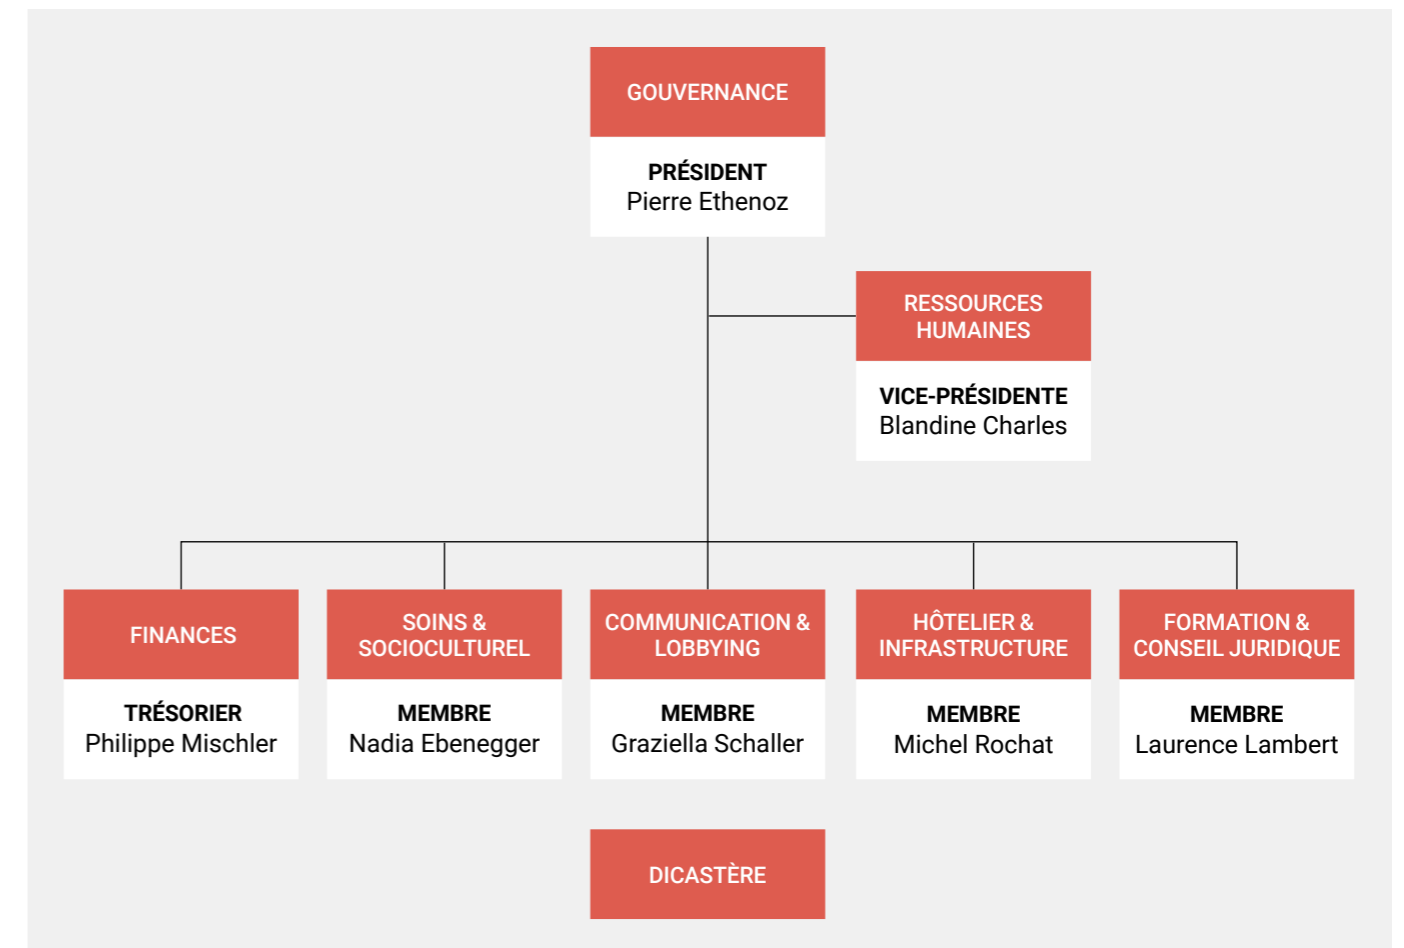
GOUVERNANCE

PRÉSIDENT
Pierre Ethenoz

RESSOURCES HUMAINES

VICE-PRÉSIDENTE
Blandine Charles

FINANCES

TRÉSORIER
Philippe Mischler

SOINS & SOCIOCULTUREL

MEMBRE
Nadia Ebenegger

COMMUNICATION & LOBBYING

MEMBRE
Graziella Schaller

HÔTELIER & INFRASTRUCTURE

MEMBRE
Michel Rochat

FORMATION & CONSEIL JURIDIQUE

MEMBRE
Laurence Lambert

DICASTÈRE